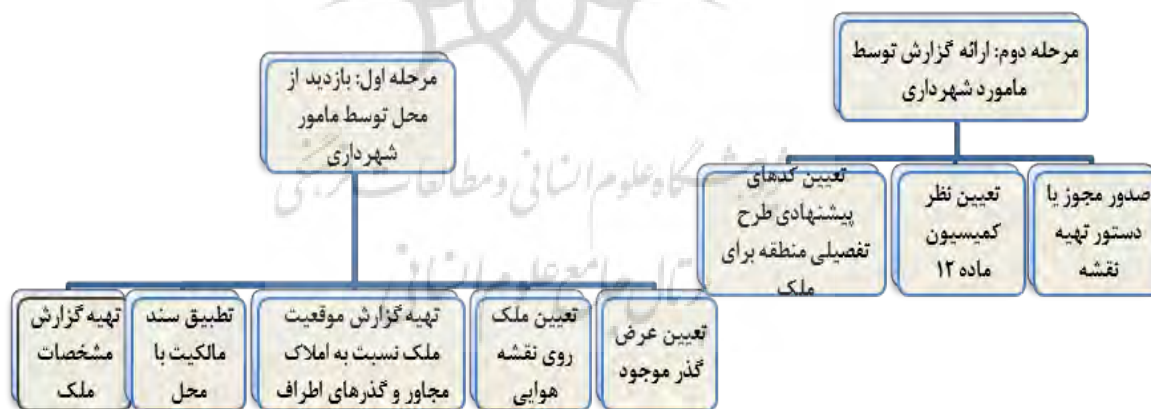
مرحله دوم: ارائه گزارش توسط مامورد شهرداری

صدور مجوز یا دستور تهیه نقشه

تعیین نظر کمیسیون ماده ۱۲

تعیین کدهای پیشنهادی طرح تفصیلی منطقه برای ملک

مرحله اول: بازدید از محل توسط مامور شهرداری

تعیین عرض گذر موجود

تعیین ملک روی نقشه هوایی

تهیه گزارش موقعیت ملک نسبت به املاک مجاور و گذرهای اطراف

تطبیق سند مالکیت با محل

تهیه گزارش مشخصات ملک

پژوهشگاه علوم انسانی و مطالعات فرهنگی
پرتال جامع علوم انسانی